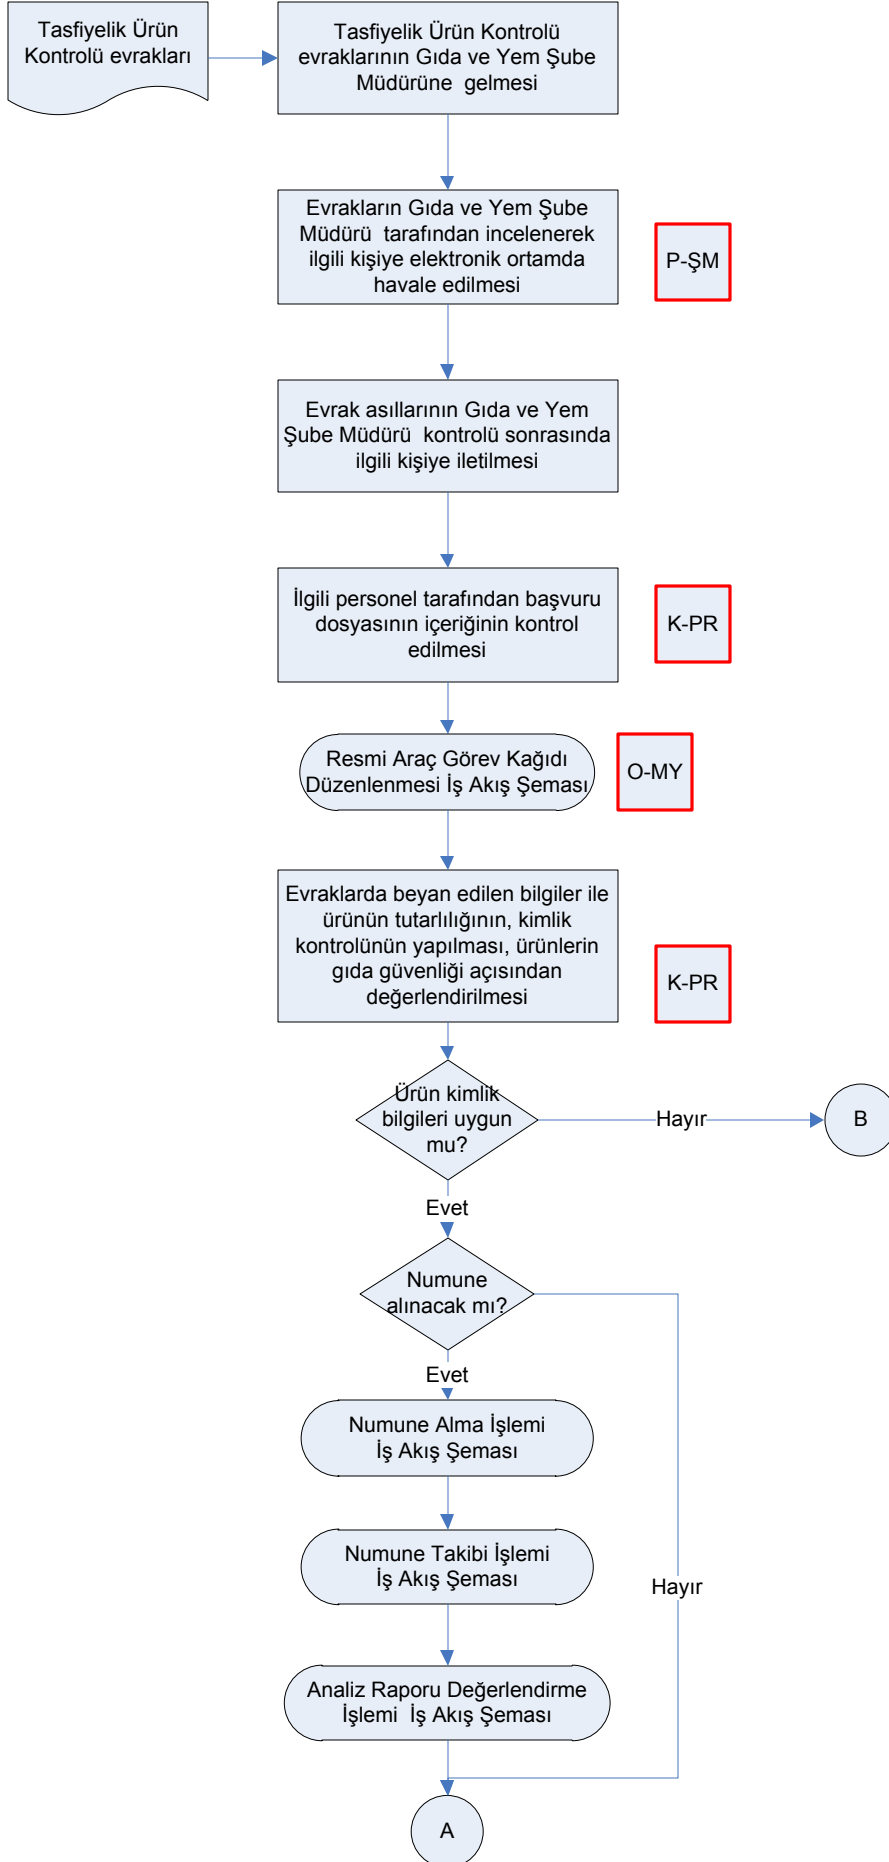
Tasfiyelik Ürün Kontrolü evrakları

Tasfiyelik Ürün Kontrolü evraklarının Gıda ve Yem Şube Müdürüne gelmesi

Evrakların Gıda ve Yem Şube Müdürü tarafından incelenerek ilgili kişiye elektronik ortamda havale edilmesi

P-ŞM

Evrak asıllarının Gıda ve Yem Şube Müdürü kontrolü sonrasında ilgili kişiye iletilmesi

İlgili personel tarafından başvuru dosyasının içeriğinin kontrol edilmesi

K-PR

Resmi Araç Görev Kağıdı Düzenlenmesi İş Akış Şeması

O-MY

Evraklarda beyan edilen bilgiler ile ürünün tutarlılığının, kimlik kontrolünün yapılması, ürünlerin gıda güvenliği açısından değerlendirilmesi

K-PR

Ürün kimlik bilgileri uygun mu?

Hayır

B

Evet

Numune alınacak mı?

Evet

Numune Alma İşlemi İş Akış Şeması

Numune Takibi İşlemi İş Akış Şeması

Hayır

Analiz Raporu Değerlendirme İşlemi İş Akış Şeması

A